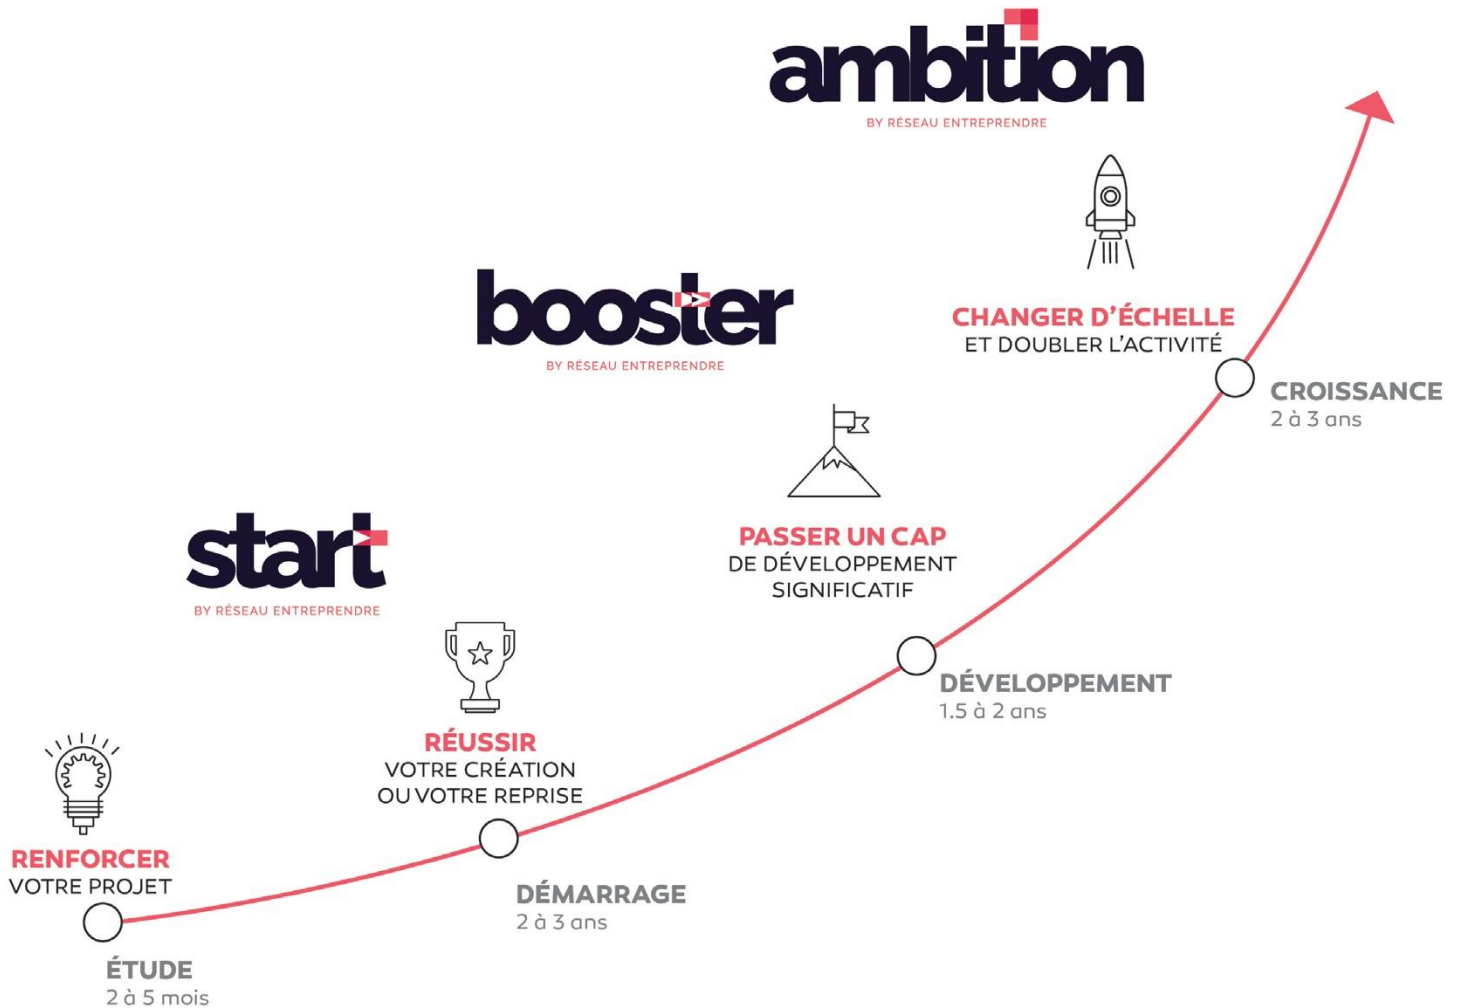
ambition
BY RÉSEAU ENTREPRENDRE

CHANGER D'ÉCHELLE
ET DOUBLER L'ACTIVITÉ

CROISSANCE
2 à 3 ans

booster
BY RÉSEAU ENTREPRENDRE

PASSER UN CAP
DE DÉVELOPPEMENT
SIGNIFICATIF

DÉVELOPPEMENT
1.5 à 2 ans

start
BY RÉSEAU ENTREPRENDRE

RÉUSSIR
VOTRE CRÉATION
OU VOTRE REPRISE

DÉMARRAGE
2 à 3 ans

RENFORCER
VOTRE PROJET

ÉTUDE
2 à 5 mois